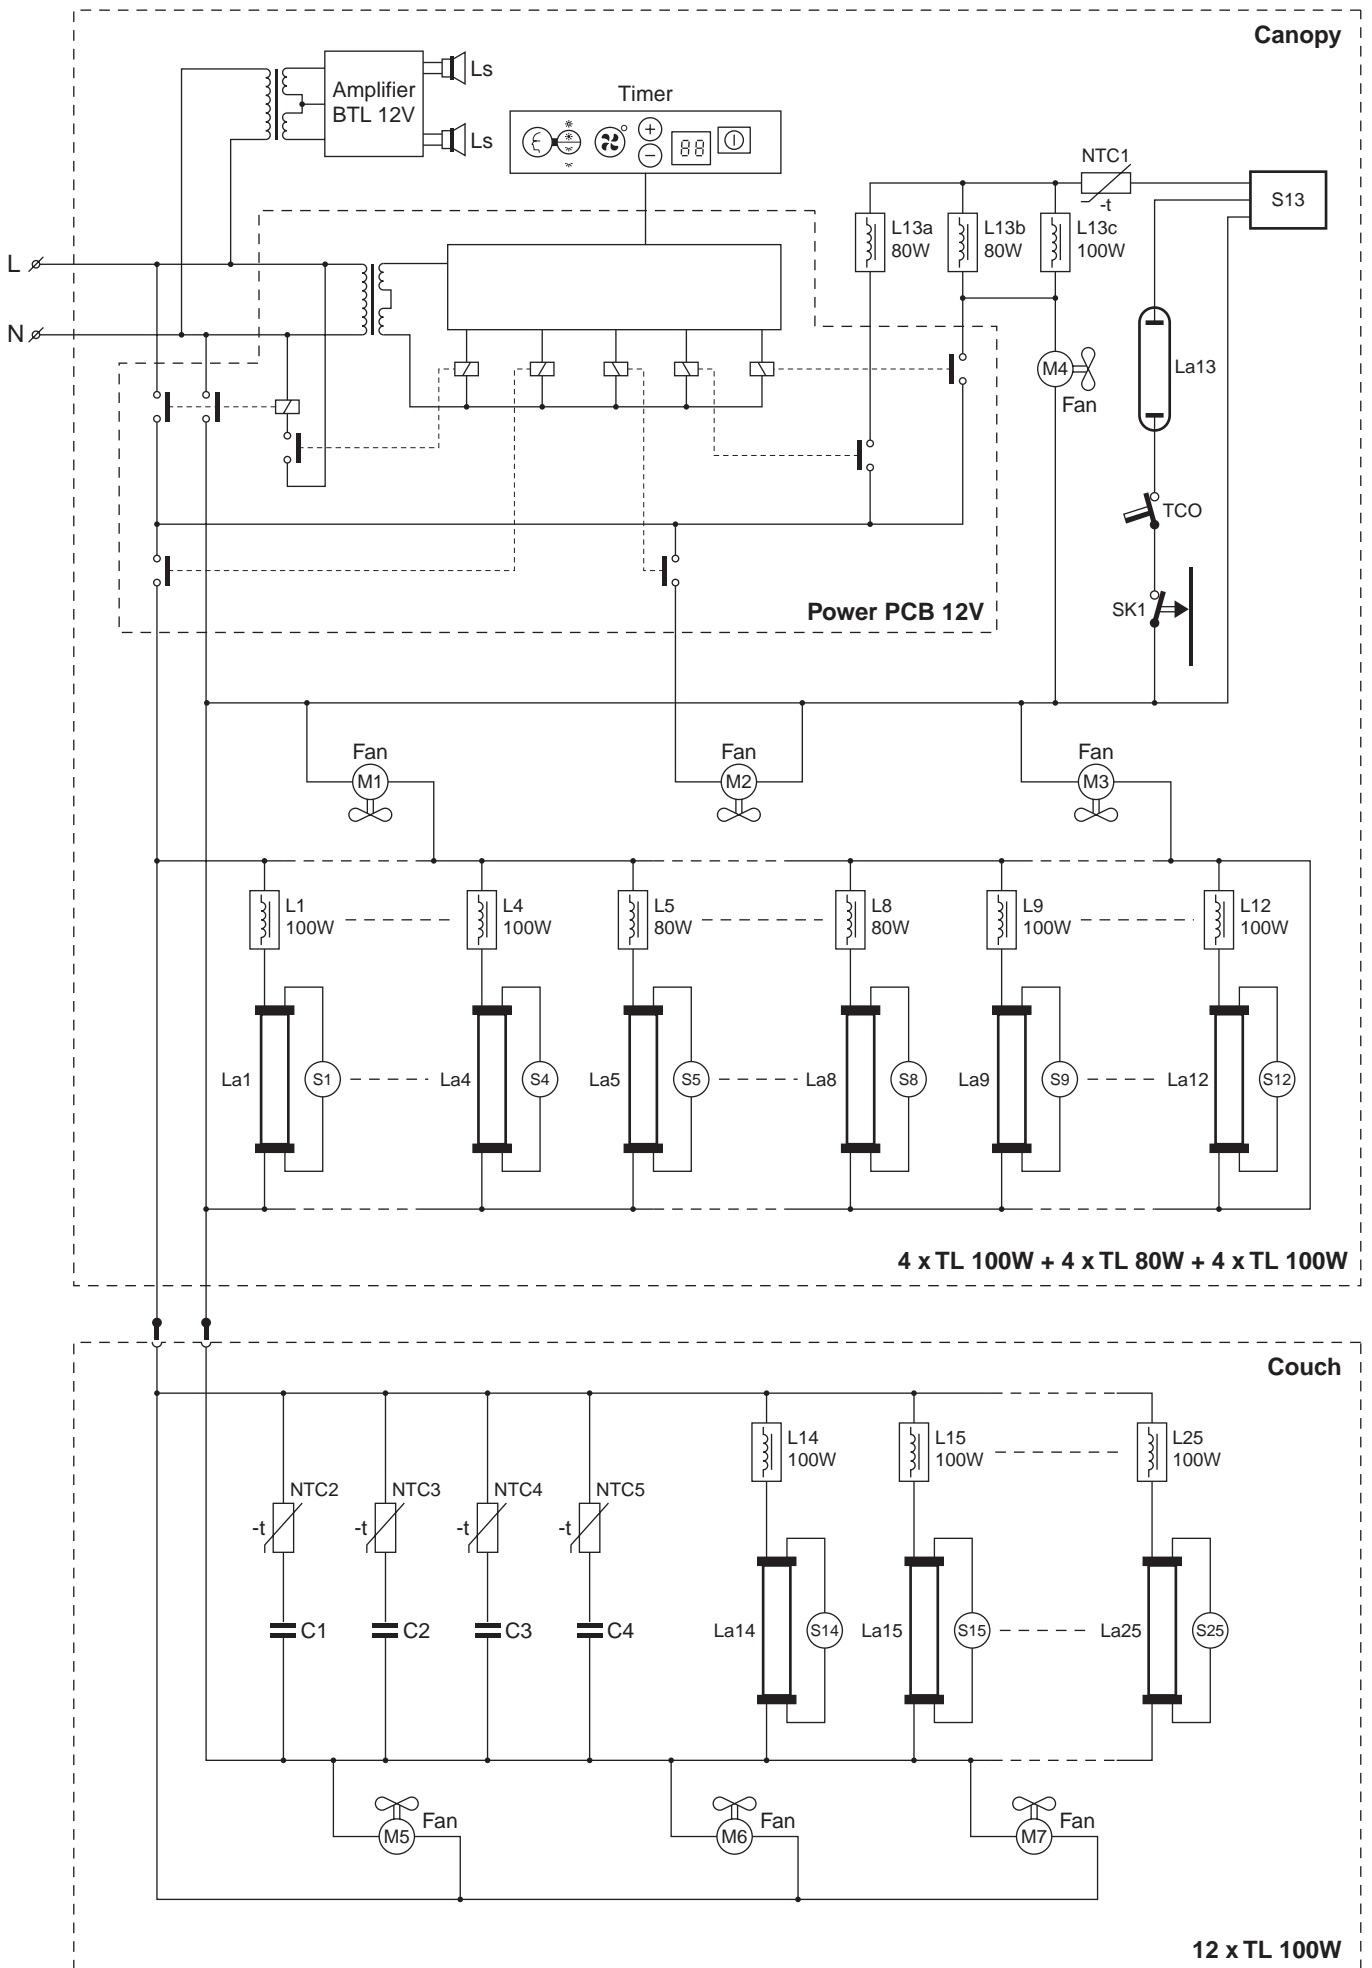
Canopy

Amplifier BTL 12V

Ls

Ls

Timer

88

NTC1

-t

S13

L13a 80W

L13b 80W

L13c 100W

L

N

M4

Fan

La13

TCO

SK1

Power PCB 12V

Fan

M1

Fan

M2

Fan

M3

L1 100W

L4 100W

L5 80W

L8 80W

L9 100W

L12 100W

La1

S1

La4

S4

La5

S5

La8

S8

La9

S9

La12

S12

4 x TL 100W + 4 x TL 80W + 4 x TL 100W

Couch

L14 100W

L15 100W

L25 100W

NTC2

NTC3

NTC4

NTC5

-t

-t

-t

-t

C1

C2

C3

C4

La14

S14

La15

S15

La25

S25

Fan

M5

Fan

M6

Fan

M7

12 x TL 100W